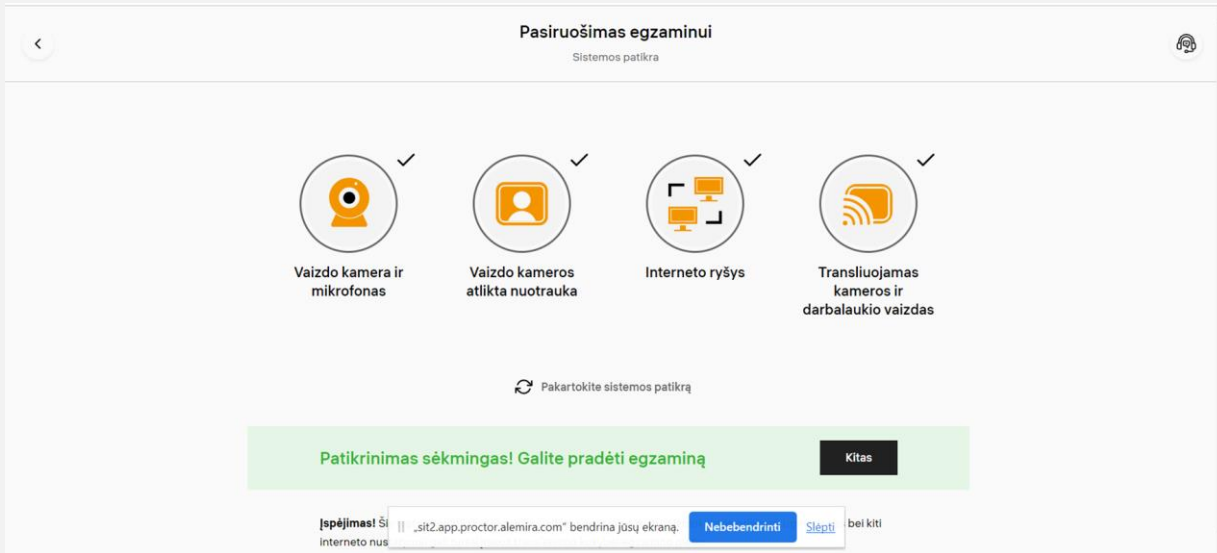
Pasiruošimas egzaminui

Sistemos patikra

Vaizdo kamera ir mikrofonas

Vaizdo kameros atlikta nuotrauka

Interneto ryšys

Transliuojamas kameros ir darbalaukio vaizdas

Pakartokite sistemos patikrą

Patikrinimas sėkmingas! Galite pradėti egzaminą

Kitas

Įspėjimas! Ši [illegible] bei kiti interneto nus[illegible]

„sit2.app.proctor.alemira.com" bendrina jūsų ekraną.

Nebebendrinti

Slėpti